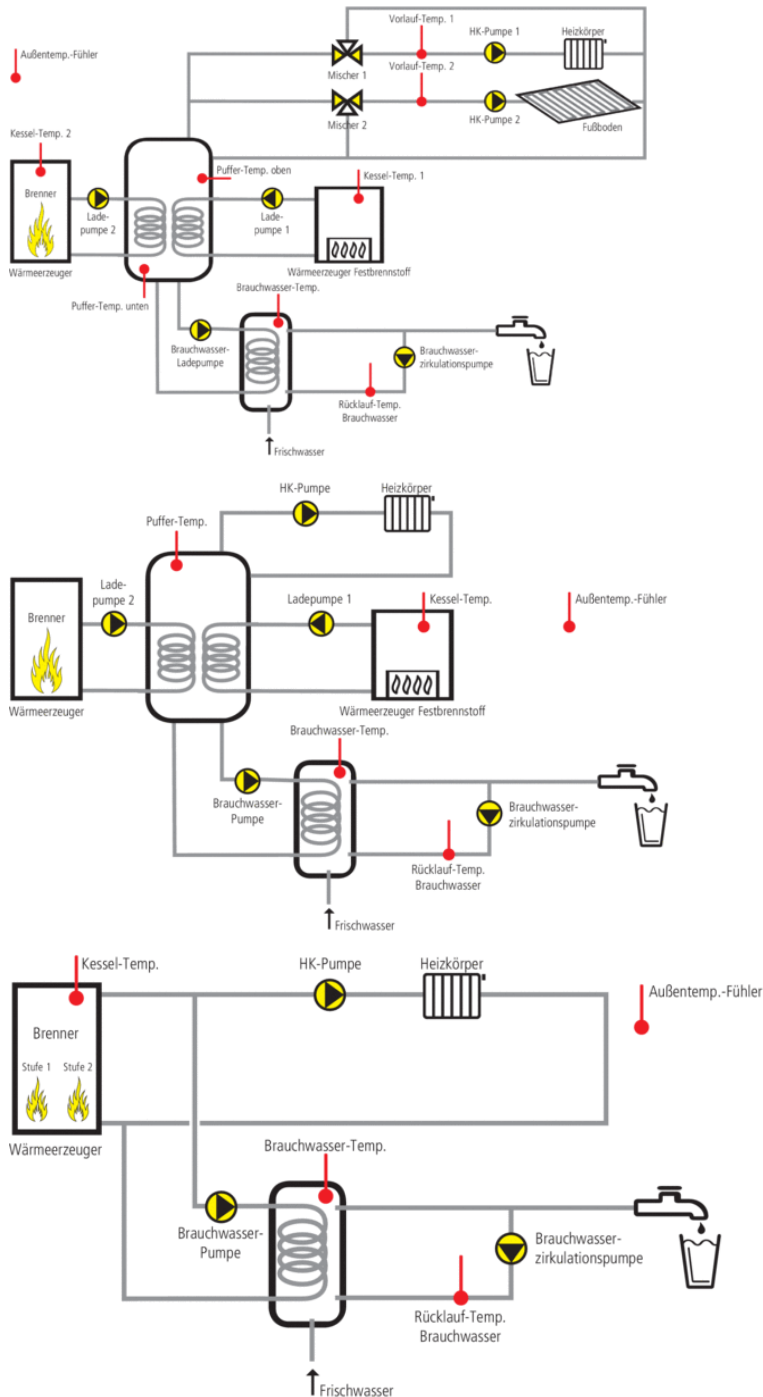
Außentemp.-Fühler

Vorlauf-Temp. 1

HK-Pumpe 1

Heizkörper

Mischer 1

Vorlauf-Temp. 2

Mischer 2

HK-Pumpe 2

Fußboden

Kessel-Temp. 2

Brenner

Wärmeerzeuger

Lade-pumpe 2

Puffer-Temp. oben

Lade-pumpe 1

Kessel-Temp. 1

Wärmeerzeuger Festbrennstoff

Puffer-Temp. unten

Brauchwasser-Temp.

Brauchwasser-Ladepumpe

Brauchwasser-zirkulationspumpe

Rücklauf-Temp. Brauchwasser

Frischwasser

HK-Pumpe

Heizkörper

Puffer-Temp.

Lade-pumpe 2

Brenner

Wärmeerzeuger

Ladepumpe 1

Kessel-Temp.

Außentemp.-Fühler

Wärmeerzeuger Festbrennstoff

Brauchwasser-Temp.

Brauchwasser-Pumpe

Brauchwasser-zirkulationspumpe

Rücklauf-Temp. Brauchwasser

Frischwasser

Kessel-Temp.

HK-Pumpe

Heizkörper

Außentemp.-Fühler

Brenner

Stufe 1

Stufe 2

Wärmeerzeuger

Brauchwasser-Temp.

Brauchwasser-Pumpe

Brauchwasser-zirkulationspumpe

Rücklauf-Temp. Brauchwasser

Frischwasser